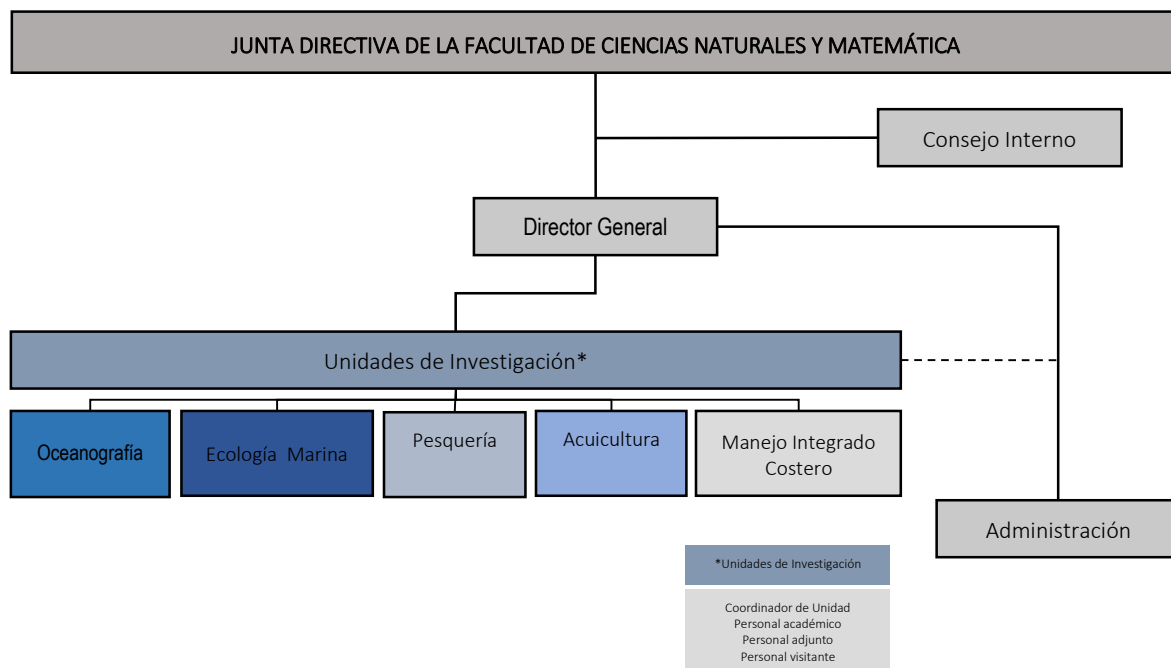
JUNTA DIRECTIVA DE LA FACULTAD DE CIENCIAS NATURALES Y MATEMÁTICA

Consejo Interno

Director General

Unidades de Investigación*

Oceanografía

Ecología Marina

Pesquería

Acuicultura

Manejo Integrado Costero

Administración

*Unidades de Investigación

Coordinador de Unidad
Personal académico
Personal adjunto
Personal visitante